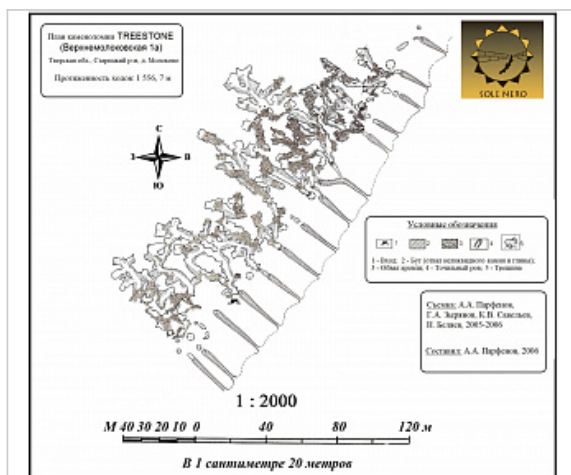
План каменоломни TREESTONE
(Верхнемалоковская 1а)
Тверская обл., Старицкий рон, д. Малоково

Протяженность ходов: 1 556, 7 м

SOLE NERO

С
З В
Ю

Условные обозначения

1 - Вход; 2 - Бут (глыбы известнякового камня и глины); 3 - Обвал кровли; 4 - Точечный рон; 5 - Трещина

Съемка: А.А. Парфенов, Г.А. Зверинов, К.В. Савельев, П. Беляев, 2005-2006

Составил: А.А. Парфенов, 2006

1 : 2000

М 40 30 20 10 0 40 80 120 м

В 1 сантиметре 20 метров